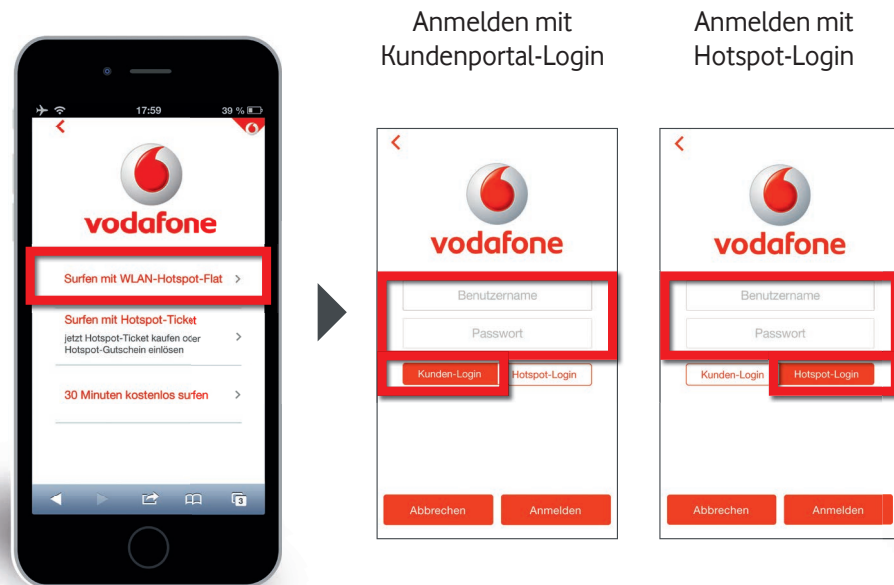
17:59 39 %

vodafone

Surfen mit WLAN-Hotspot-Flat >

Surfen mit Hotspot-Ticket
jetzt Hotspot-Ticket kaufen oder Hotspot-Gutschein einlösen >

30 Minuten kostenlos surfen >

Anmelden mit Kundenportal-Login

vodafone

Benutzername

Passwort

Kunden-Login Hotspot-Login

Abbrechen Anmelden

Anmelden mit Hotspot-Login

vodafone

Benutzername

Passwort

Kunden-Login Hotspot-Login

Abbrechen Anmelden